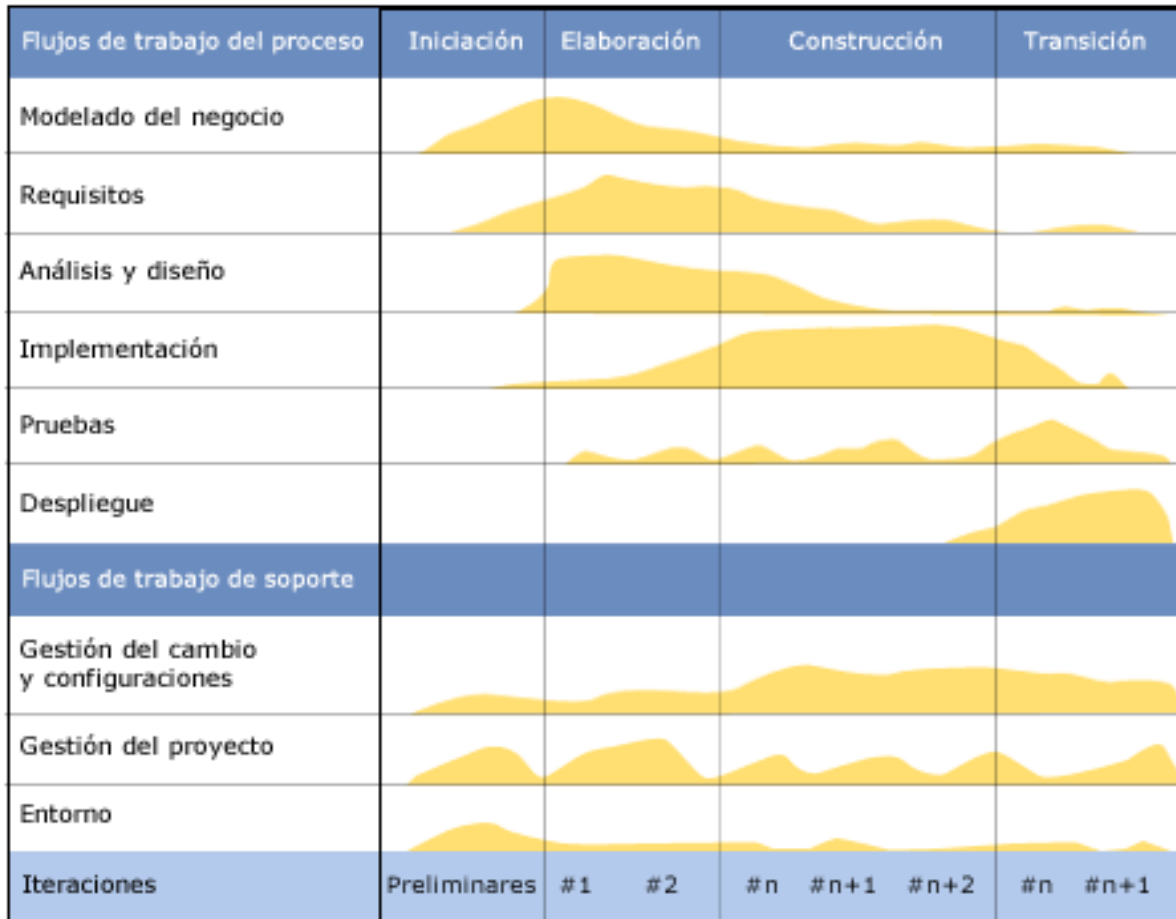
| Flujos de trabajo del proceso | Iniciación | Elaboración | | Construcción | | | Transición | |
|---|---|---|---|---|---|---|---|---|
| Modelado del negocio | | | | | | | | |
| Requisitos | | | | | | | | |
| Análisis y diseño | | | | | | | | |
| Implementación | | | | | | | | |
| Pruebas | | | | | | | | |
| Despliegue | | | | | | | | |
| Flujos de trabajo de soporte | | | | | | | | |
| Gestión del cambio y configuraciones | | | | | | | | |
| Gestión del proyecto | | | | | | | | |
| Entorno | | | | | | | | |
| Iteraciones | Preliminares | #1 | #2 | #n | #n+1 | #n+2 | #n | #n+1 |